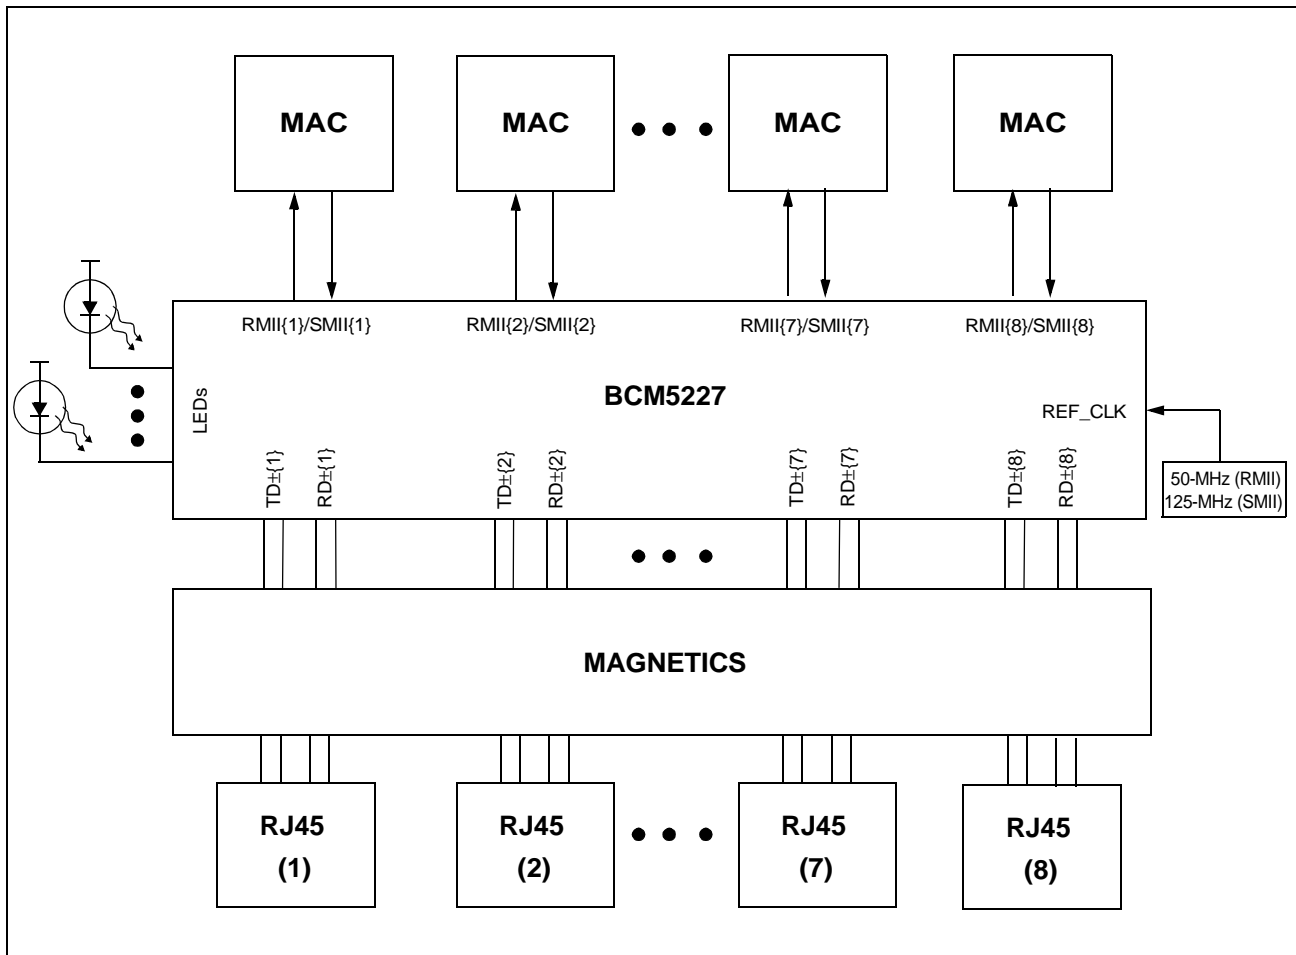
MAC

MAC

MAC

MAC

RMII{1}/SMII{1}

RMII{2}/SMII{2}

RMII{7}/SMII{7}

RMII{8}/SMII{8}

BCM5227

LEDs

REF_CLK

50-MHz (RMII)
125-MHz (SMII)

TD±{1}

RD±{1}

TD±{2}

RD±{2}

TD±{7}

RD±{7}

TD±{8}

RD±{8}

MAGNETICS

RJ45
(1)

RJ45
(2)

RJ45
(7)

RJ45
(8)